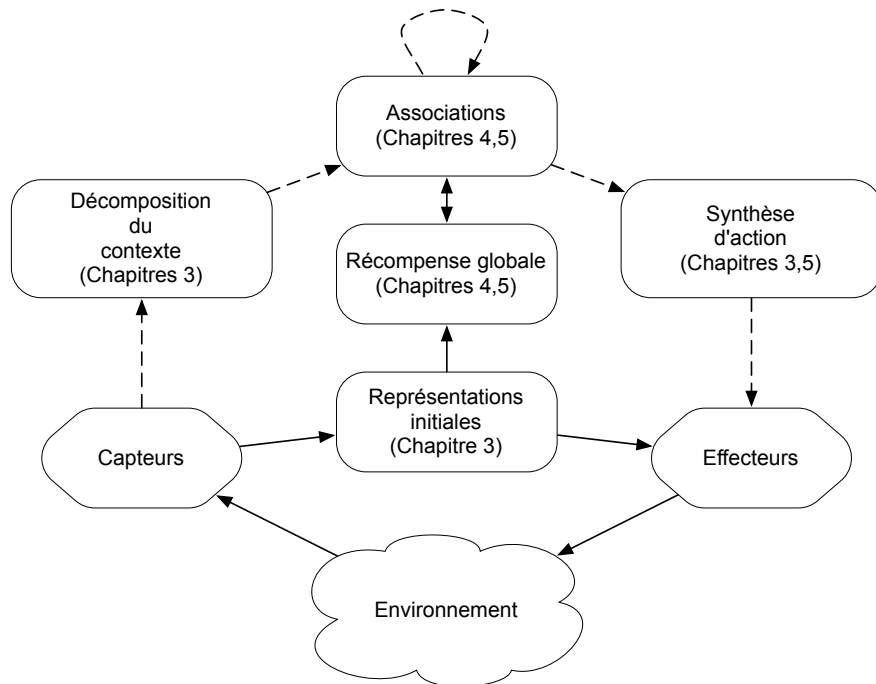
Associations
(Chapitres 4,5)

Décomposition
du
contexte
(Chapitres 3)

Récompense globale
(Chapitres 4,5)

Synthèse
d'action
(Chapitres 3,5)

Représentations
initiales
(Chapitre 3)

Capteurs

Effecteurs

Environnement